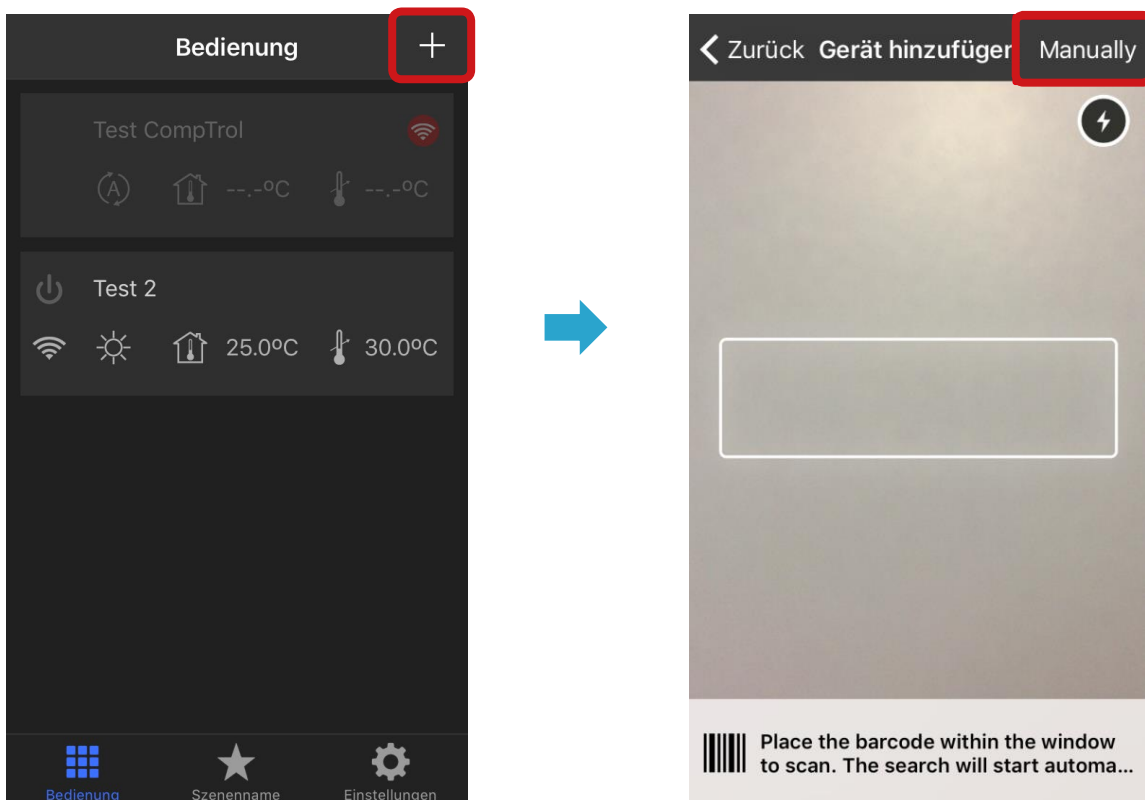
Bedienung

+

Test CompTrol

A --.-ºC --.-ºC

Test 2

25.0ºC 30.0ºC

Bedienung Szenenname Einstellungen

Zurück Gerät hinzufüger Manually

Place the barcode within the window to scan. The search will start automa...